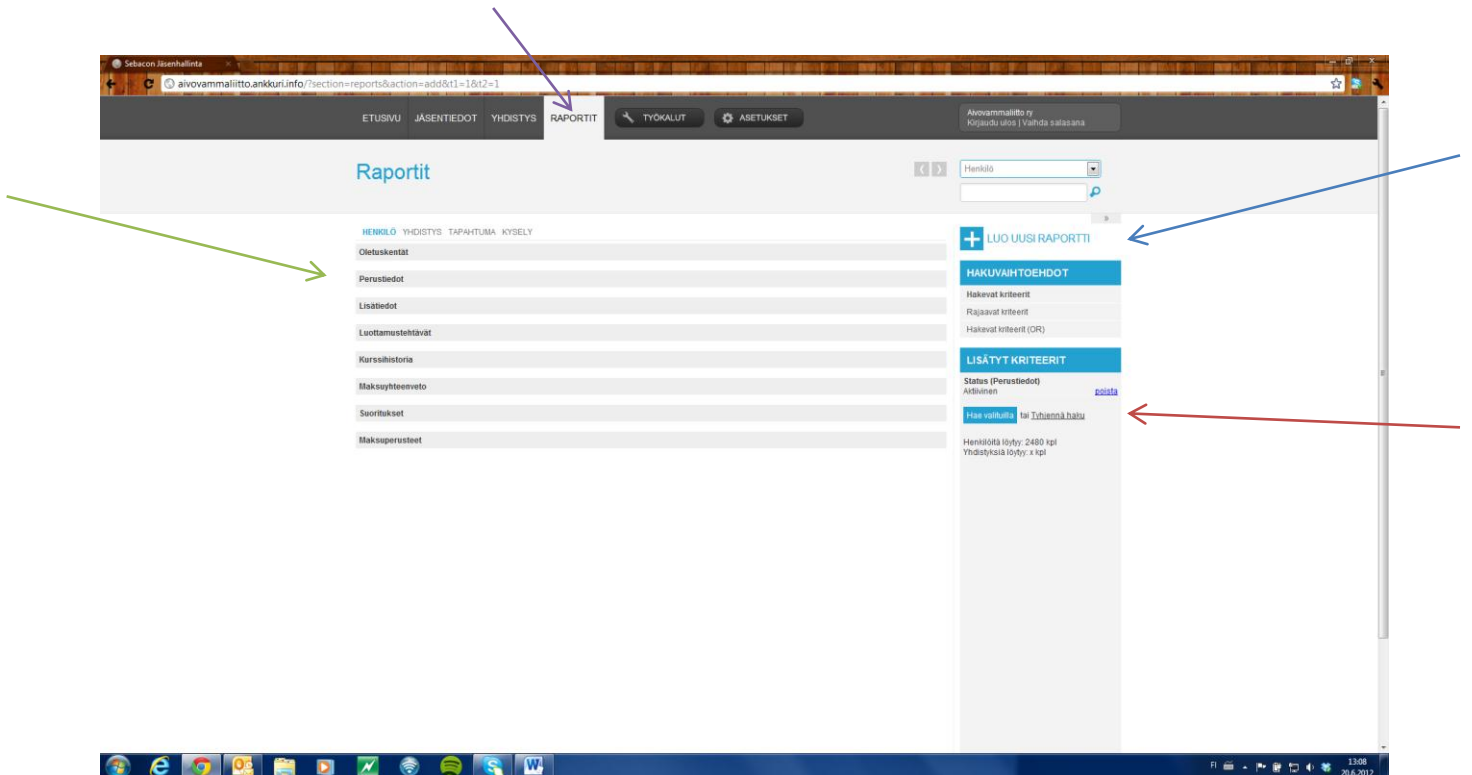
Sebacon Jäsenhallinta

aivovammaliitto.ankkuri.info/?section=reports&action=add&t1=1&t2=1

ETUSIVU JÄSENTIEDOT YHDISTYS RAPORTIT TYÖKALUT ASETUKSET

Aivovammaliitto ry
Kirjaudu ulos | Vaihda salasana

Raportit

Henkilö

HENKILÖ YHDISTYS TAPAHTUMA KYSELY

Oletuskentät

Perustiedot

Lisätiedot

Luottamustehtävät

Kurssihistoria

Maksuyhteenveto

Suoritukset

Maksuperusteet

LUO UUSI RAPORTTI

HAKUVAIHTOEHDOT

Hakevat kriteerit
Rajaavat kriteerit
Hakevat kriteerit (OR)

LISÄTYT KRITEERIT

Status (Perustiedot)
Aktiivinen poista

Hae valituilla tai Tyhjennä haku

Henkilöitä löytyy: 2480 kpl
Yhdistyksiä löytyy: x kpl

FI 13:08 20.6.2012